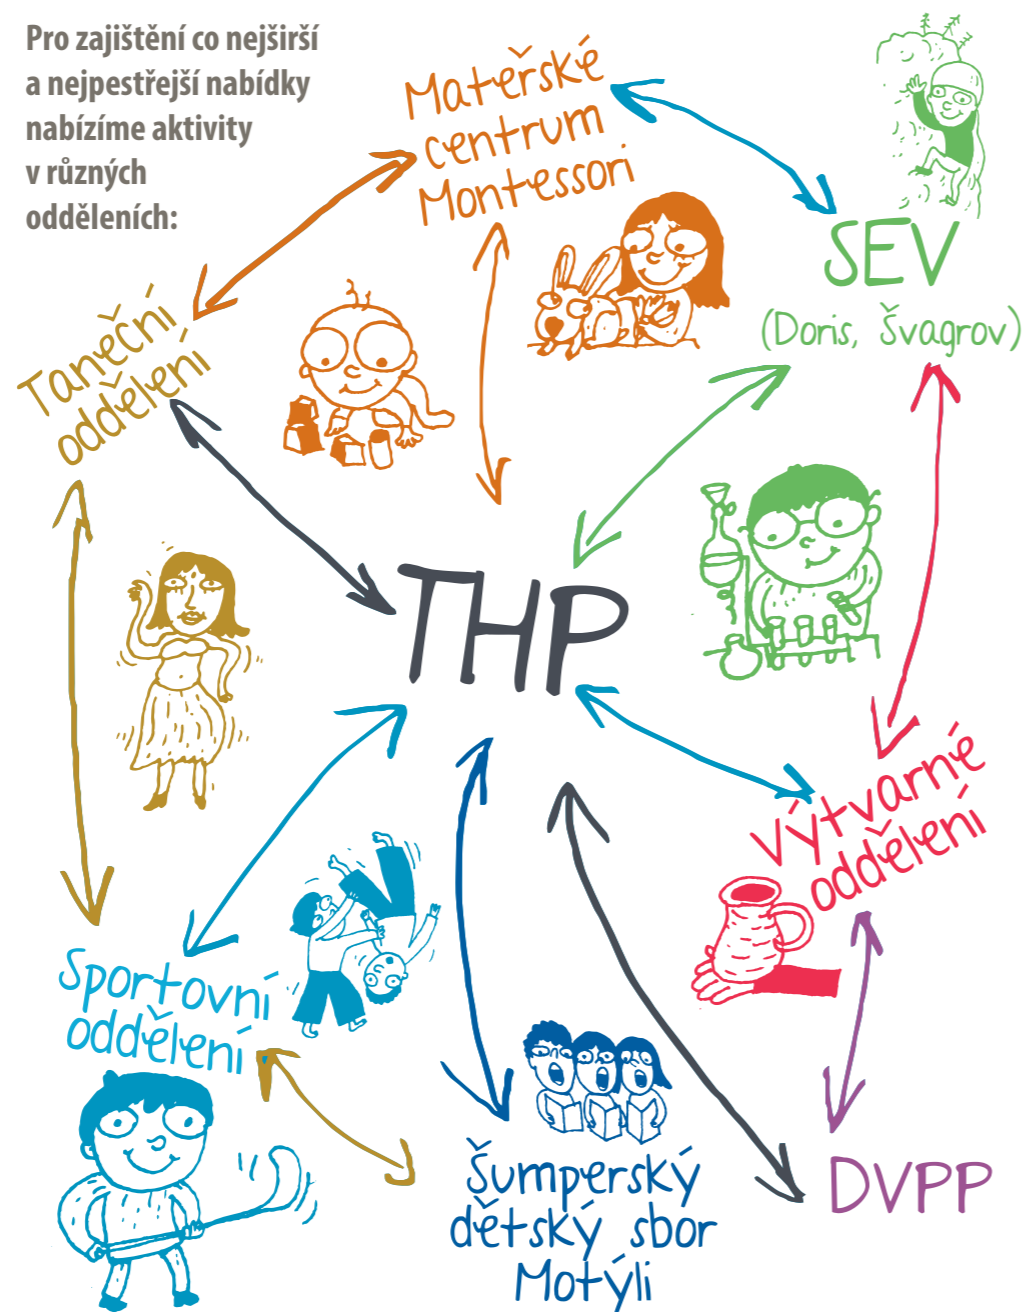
Pro zajištění co nejširší a nejpestřejší nabídky nabízíme aktivity v různých odděleních:

Mateřské centrum Montessori

SEV
(Doris, Švagrov)

Taneční oddělení

THP

Výtvarné oddělení

Sportovní oddělení

Šumperský dětský sbor Motýli

DVPP